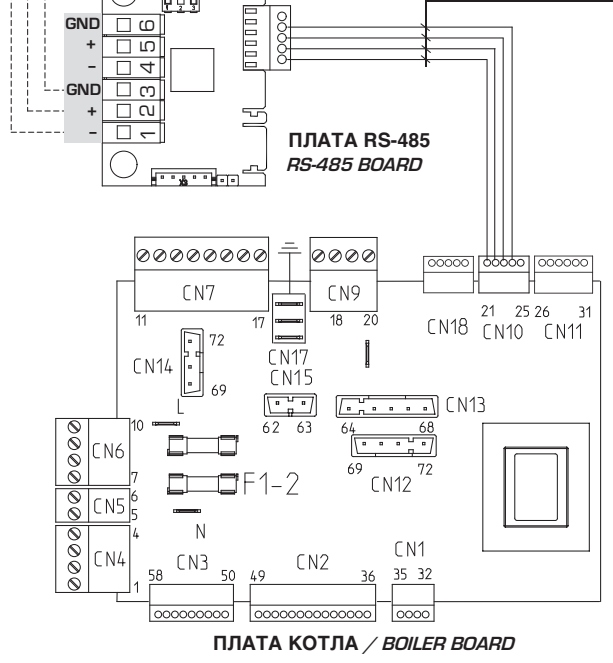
GND
+
–
GND
+
–
6
5
4
3
2
1

ПЛАТА RS-485
RS-485 BOARD

CN7
11
17
CN17
CN9
18
20
CN18
21
25
CN10
26
31
CN11
CN14
72
69
L
CN15
62
63
64
68
CN13
69
72
CN12
10
CN6
7
6
CN5
5
4
CN4
1
F1-2
N
CN3
58
50
CN2
49
36
CN1
35
32

ПЛАТА КОТЛА / BOILER BOARD